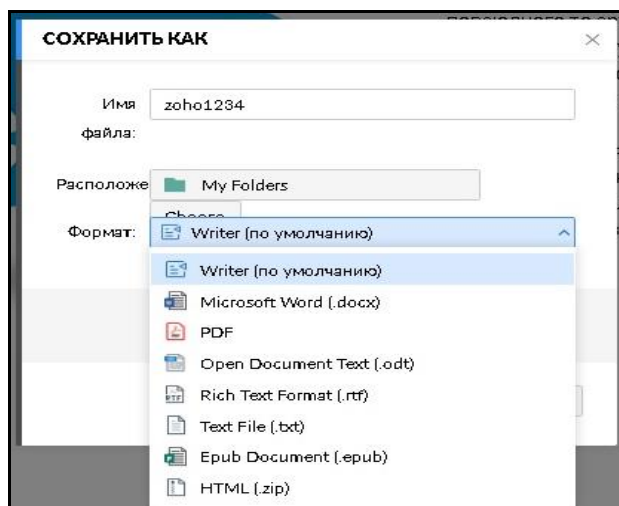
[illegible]

СОХРАНИТЬ КАК

×

Имя файла:

zoho1234

Расположе

My Folders

Choose

Формат:

Writer (по умолчанию)

Writer (по умолчанию)

Microsoft Word (.docx)

PDF

Open Document Text (.odt)

Rich Text Format (.rtf)

Text File (.txt)

Epub Document (.epub)

HTML (.zip)